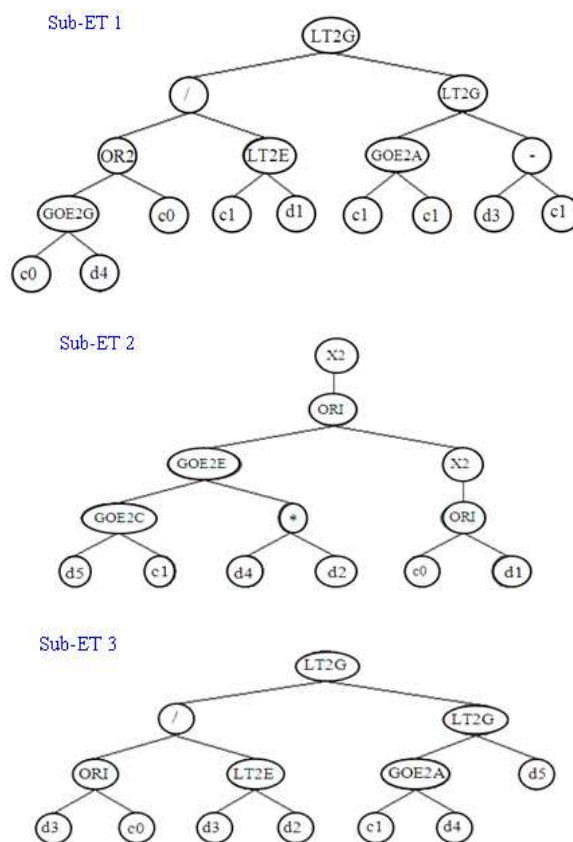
Sub-ET 1

LT2G

/

LT2G

OR2

LT2E

GOE2A

-

GOE2G

c0

c1

d1

c1

c1

d3

c1

c0

d4

Sub-ET 2

X2

ORI

GOE2E

X2

GOE2C

*

ORI

d5

c1

d4

d2

c0

d1

Sub-ET 3

LT2G

/

LT2G

ORI

LT2E

GOE2A

d5

d3

c0

d3

d2

c1

d4